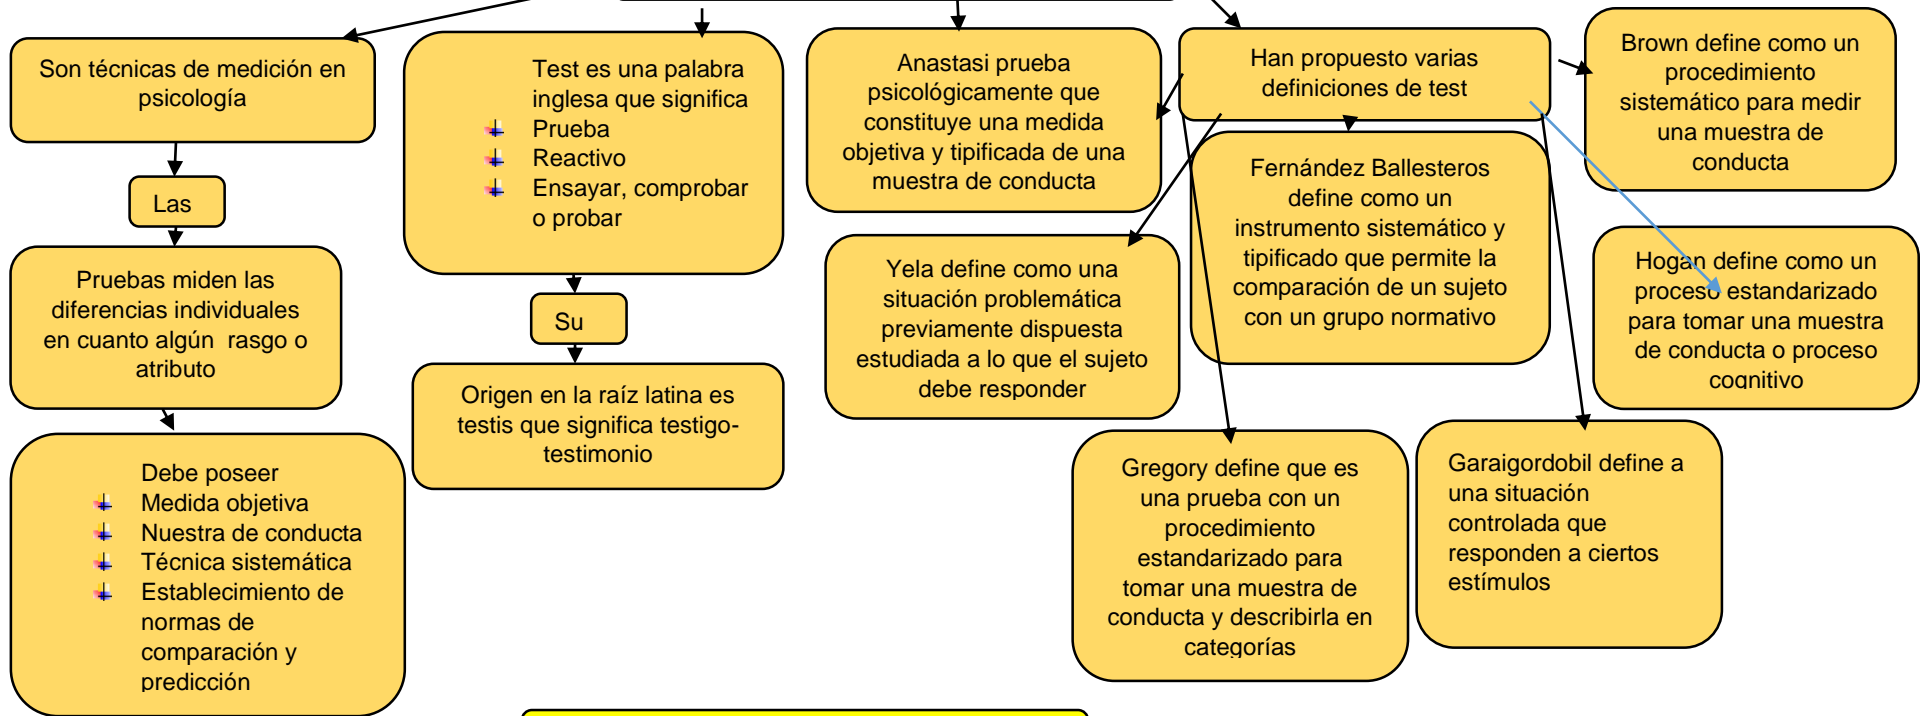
Son técnicas de medición en psicología

Las

Pruebas miden las diferencias individuales en cuanto algún rasgo o atributo

Debe poseer
Medida objetiva
Nuestra de conducta
Técnica sistemática
Establecimiento de normas de comparación y predicción

Test es una palabra inglesa que significa
Prueba
Reactivo
Ensayar, comprobar o probar

Su

Origen en la raíz latina es testis que significa testigo-testimonio

Anastasi prueba psicológicamente que constituye una medida objetiva y tipificada de una muestra de conducta

Yela define como una situación problemática previamente dispuesta estudiada a lo que el sujeto debe responder

Han propuesto varias definiciones de test

Fernández Ballesteros define como un instrumento sistemático y tipificado que permite la comparación de un sujeto con un grupo normativo

Gregory define que es una prueba con un procedimiento estandarizado para tomar una muestra de conducta y describirla en categorías

Garaigordobil define a una situación controlada que responden a ciertos estímulos

Brown define como un procedimiento sistemático para medir una muestra de conducta

Hogan define como un proceso estandarizado para tomar una muestra de conducta o proceso cognitivo